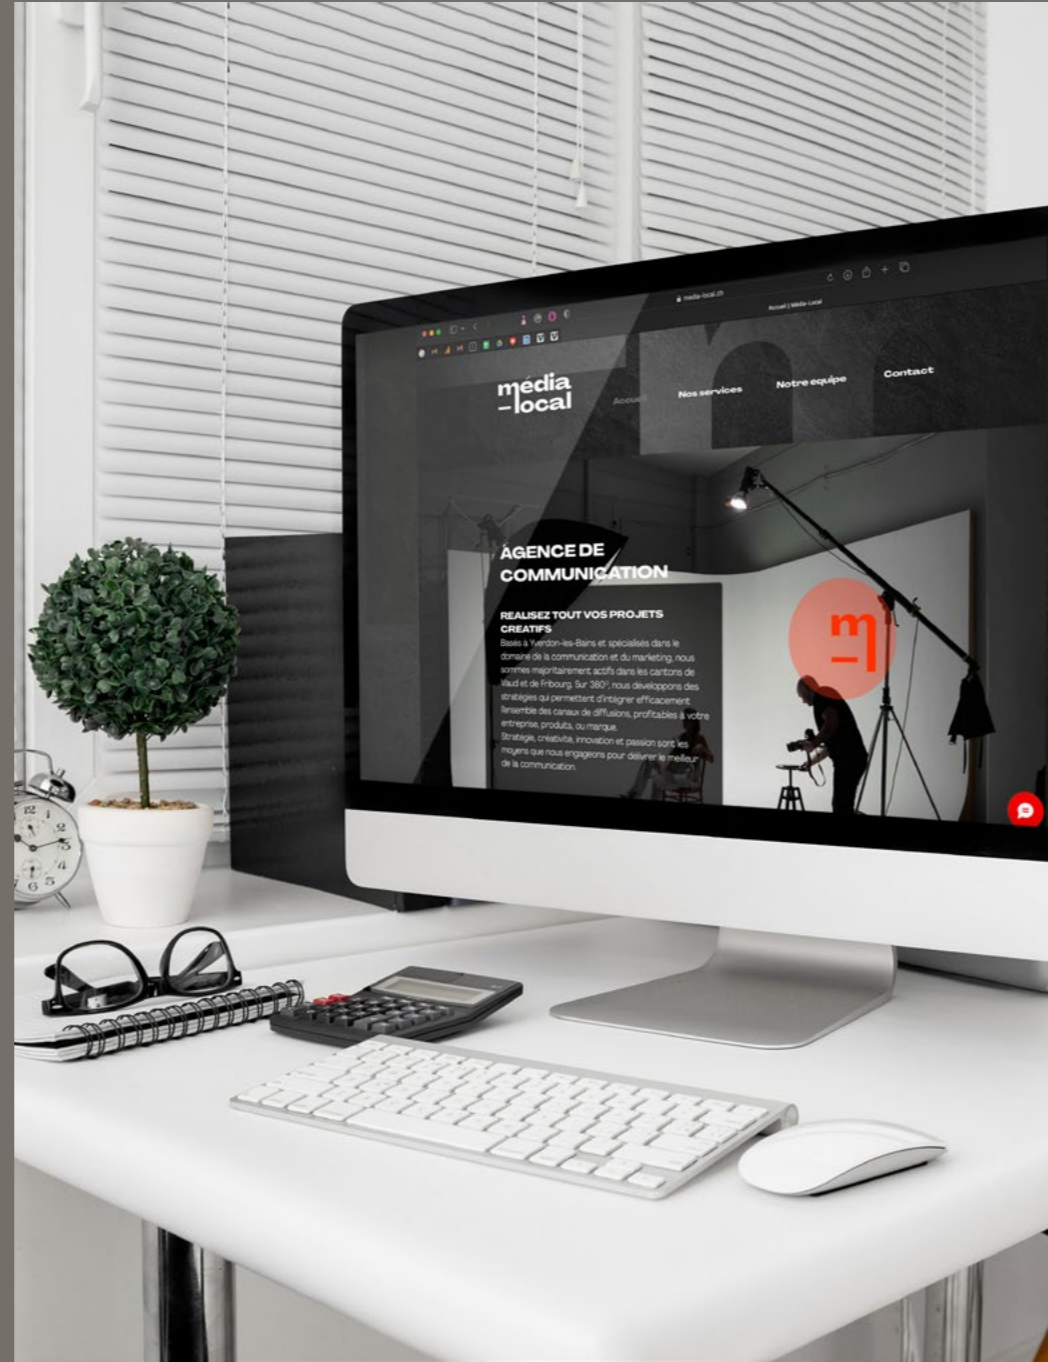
media-local.ch

Accueil | Média-Local

média —local

Accueil

Nos services

Notre equipe

Contact

AGENCE DE COMMUNICATION

REALISEZ TOUT VOS PROJETS CREATIFS

Basés à Yverdon-les-Bains et spécialisés dans le domaine de la communication et du marketing, nous sommes majoritairement actifs dans les cantons de Vaud et de Fribourg. Sur 360°, nous développons des stratégies qui permettent d'intégrer efficacement l'ensemble des canaux de diffusions, profitables à votre entreprise, produits, ou marque.
Stratégie, créativité, innovation et passion sont les moyens que nous engageons pour délivrer le meilleur de la communication.

m